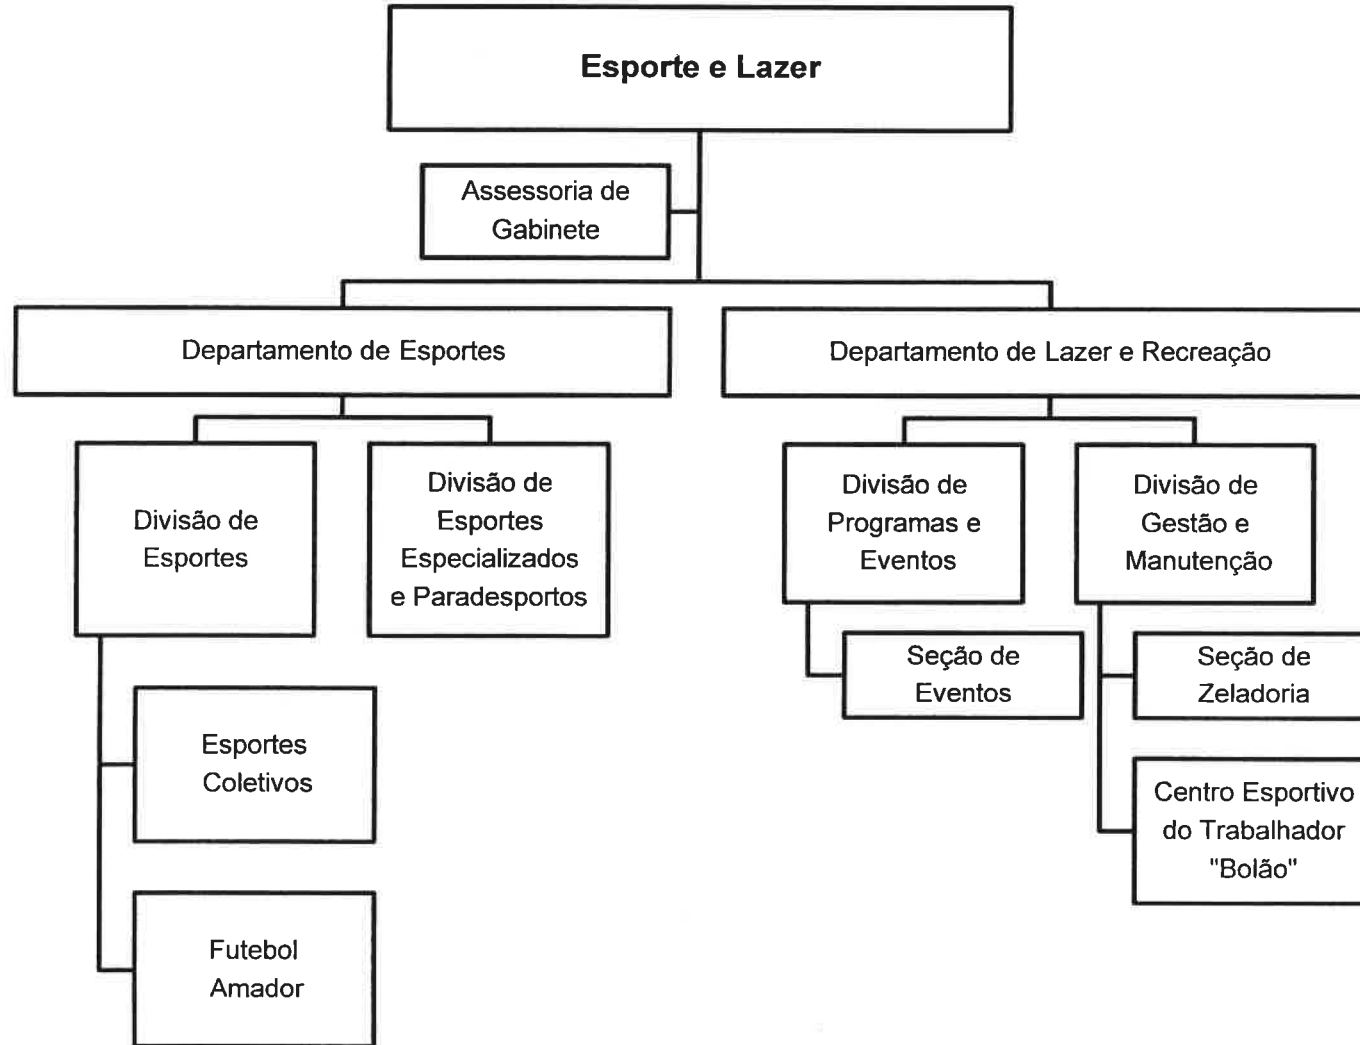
Esporte e Lazer

Assessoria de Gabinete

Departamento de Esportes

Departamento de Lazer e Recreação

Divisão de Esportes

Divisão de Esportes Especializados e Paradesportos

Divisão de Programas e Eventos

Divisão de Gestão e Manutenção

Seção de Eventos

Seção de Zeladoria

Esportes Coletivos

Centro Esportivo do Trabalhador "Bolão"

Futebol Amador